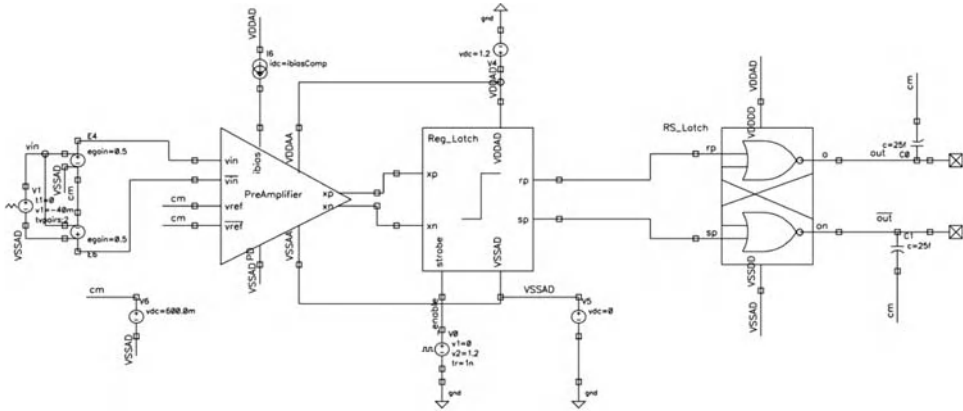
VDDAD
I6
idc=ibiasComp
gnd
vdc=1.2
V4
VDDAD
E4
egain=0.5
vin
V1
t1=0
v1=-40m
tvpairs:2
VSSAD
cm
VSSAD
egain=0.5
E6
vin
$\overline{vin}$
cm
vref
cm
$\overline{vref}$
ibias
VDDAA
PreAmplifier
xp
xn
VSSAD
VSSAA
Reg_Latch
VDDAD
xp
xn
rp
sp
strobe
VSSAD
RS_Latch
VDDDD
rp
sp
o
on
VSSDD
VDDAD
VSSAD
cm
c=25f
C0
out
$\overline{out}$
C1
c=25f
cm
cm
V6
vdc=600.0m
VSSAD
VSSAD
enable
V0
v1=0
v2=1.2
tr=1n
V5
vdc=0
gnd